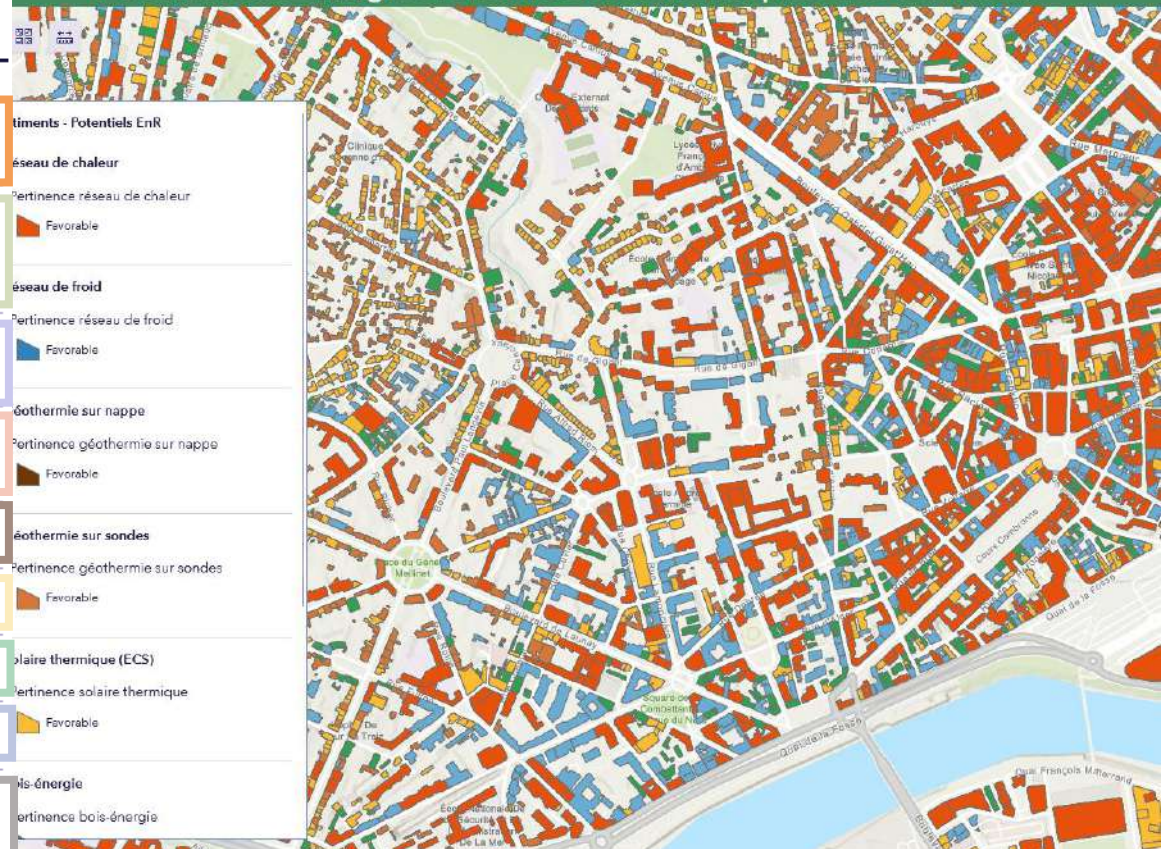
timents - Potentiels EnR

éseau de chaleur

Pertinence réseau de chaleur

Favorable

éseau de froid

Pertinence réseau de froid

Favorable

éothermie sur nappe

Pertinence géothermie sur nappe

Favorable

éothermie sur sondes

Pertinence géothermie sur sondes

Favorable

olaire thermique (ECS)

Pertinence solaire thermique

Favorable

ois-énergie

Pertinence bois-énergie

Externat
Lycée
Clinique
Rue de Gigant
Place du Général Mellinet
Boulevard de Launay
Square des Combattants
Quai de la Fosse
Quai François Mitterrand
Cours Cambronne
Rue Mercœur